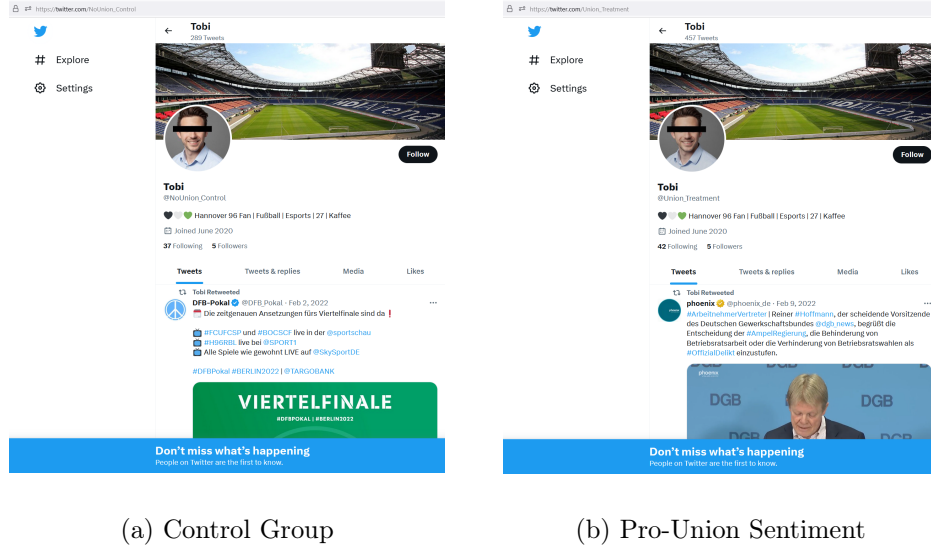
https://twitter.com/NoUnion_Control

Explore

Settings

Tobi
289 Tweets

Follow

Tobi
@NoUnion_Control

🖤🤍💚 Hannover 96 Fan | Fußball | Esports | 27 | Kaffee

Joined June 2020

37 Following 5 Followers

Tweets Tweets & replies Media Likes

Tobi Retweeted

DFB-Pokal @DFB_Pokal · Feb 2, 2022

Die zeitgenauen Ansetzungen fürs Viertelfinale sind da❗

#FCUFCSP und #BOCSCF live in der @sportschau
#H96BBL live bei @SPORT1
Alle Spiele wie gewohnt LIVE auf @SkySportDE

#DFBPokal #BERLIN2022 | @TARGOBANK

VIERTELFINALE
#DFBPOKAL | #BERLIN2022

Don't miss what's happening
People on Twitter are the first to know.

(a) Control Group

https://twitter.com/Union_Treatment

Explore

Settings

Tobi
457 Tweets

Follow

Tobi
@Union_Treatment

🖤🤍💚 Hannover 96 Fan | Fußball | Esports | 27 | Kaffee

Joined June 2020

42 Following 5 Followers

Tweets Tweets & replies Media Likes

Tobi Retweeted

phoenix @phoenix_de · Feb 9, 2022

#ArbeitnehmerVertreter | Reiner #Hoffmann, der scheidende Vorsitzende des Deutschen Gewerkschaftsbundes @dgb_news, begrüßt die Entscheidung der #AmpelRegierung, die Behinderung von Betriebsratsarbeit oder die Verhinderung von Betriebsratswahlen als #OffizialDelikt einzustufen.

phoenix

DGB DGB DGB

Don't miss what's happening
People on Twitter are the first to know.

(b) Pro-Union Sentiment